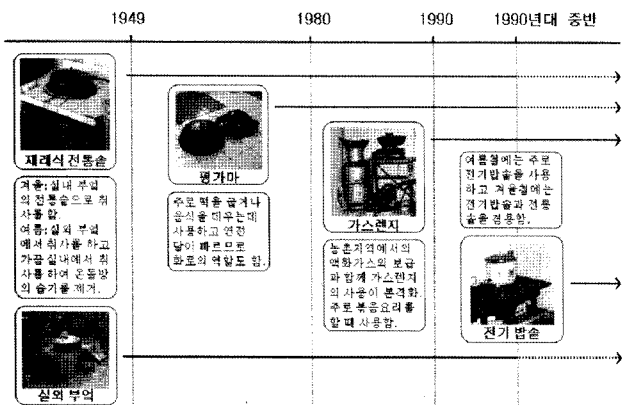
1949

1980

1990

1990년대 중반

재래식 전통솥

겨울:실내 부엌의 전통솥으로 취사를 함.
여름:실외 부엌에서 취사를 하고 가끔 실내에서 취사를 하여 온돌방의 습기를 제거.

실외 부엌

평가마

주로 떡을 굽거나 음식을 데우는데 사용하고 연료 열이 빠르므로 화로의 역할도 함.

가스렌지

농촌지역에서의 액화가스의 보급과 함께 가스렌지의 사용이 본격화 주로 볶음요리를 할 때 사용함.

여름철에는 주로 전기밥솥을 사용하고 겨울철에는 전기밥솥과 전통솥을 겸용함.

전기 밥솥